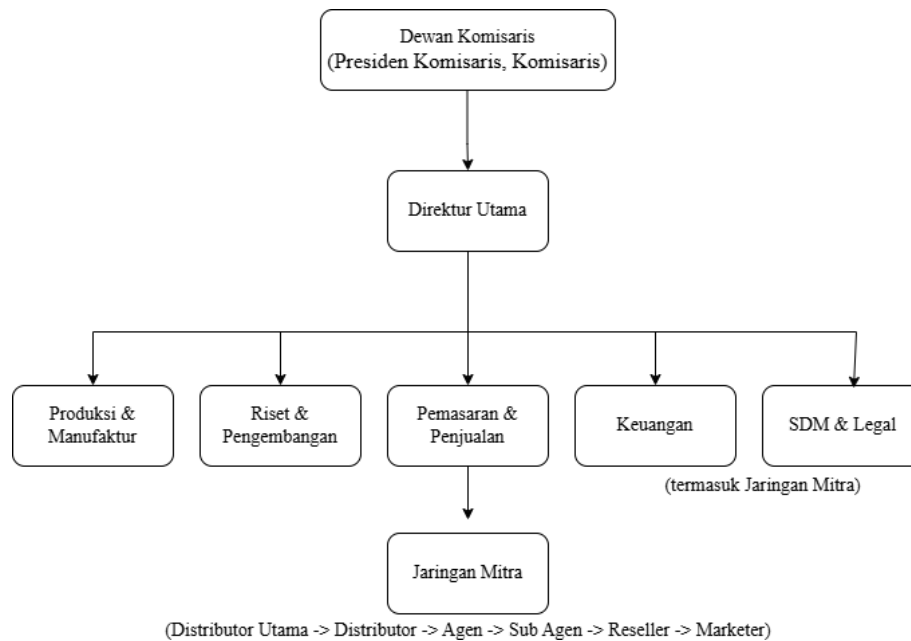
Dewan Komisaris
(Presiden Komisaris, Komisaris)

Direktur Utama

Produksi & Manufaktur

Riset & Pengembangan

Pemasaran & Penjualan

Keuangan

SDM & Legal

(termasuk Jaringan Mitra)

Jaringan Mitra

(Distributor Utama -> Distributor -> Agen -> Sub Agen -> Reseller -> Marketer)